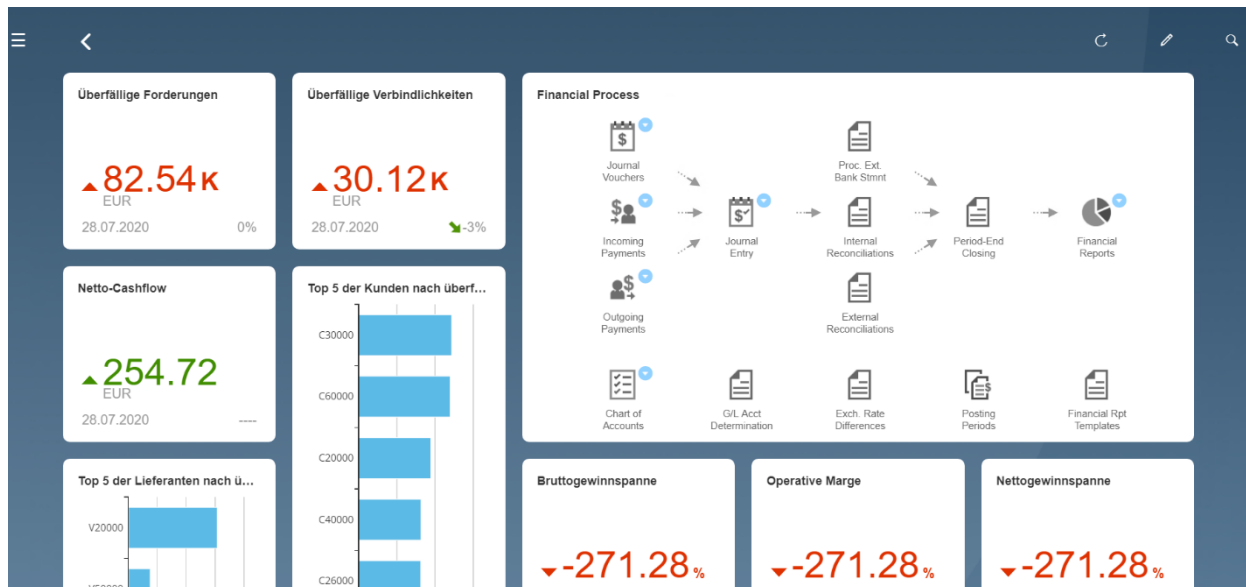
Überfällige Forderungen

82.54 K
EUR
28.07.2020 0%

Überfällige Verbindlichkeiten

30.12 K
EUR
28.07.2020 -3%

Financial Process

Journal Vouchers

Incoming Payments

Outgoing Payments

Journal Entry

Proc. Ext. Bank Stmnt

Internal Reconciliations

External Reconciliations

Period-End Closing

Financial Reports

Chart of Accounts

G/L Acct Determination

Exch. Rate Differences

Posting Periods

Financial Rpt Templates

Netto-Cashflow

254.72
EUR
28.07.2020 ----

Top 5 der Kunden nach überf...

C30000
C60000
C20000
C40000
C26000

Top 5 der Lieferanten nach ü...

V20000

Bruttogewinnspanne

-271.28 %

Operative Marge

-271.28 %

Nettogewinnspanne

-271.28 %